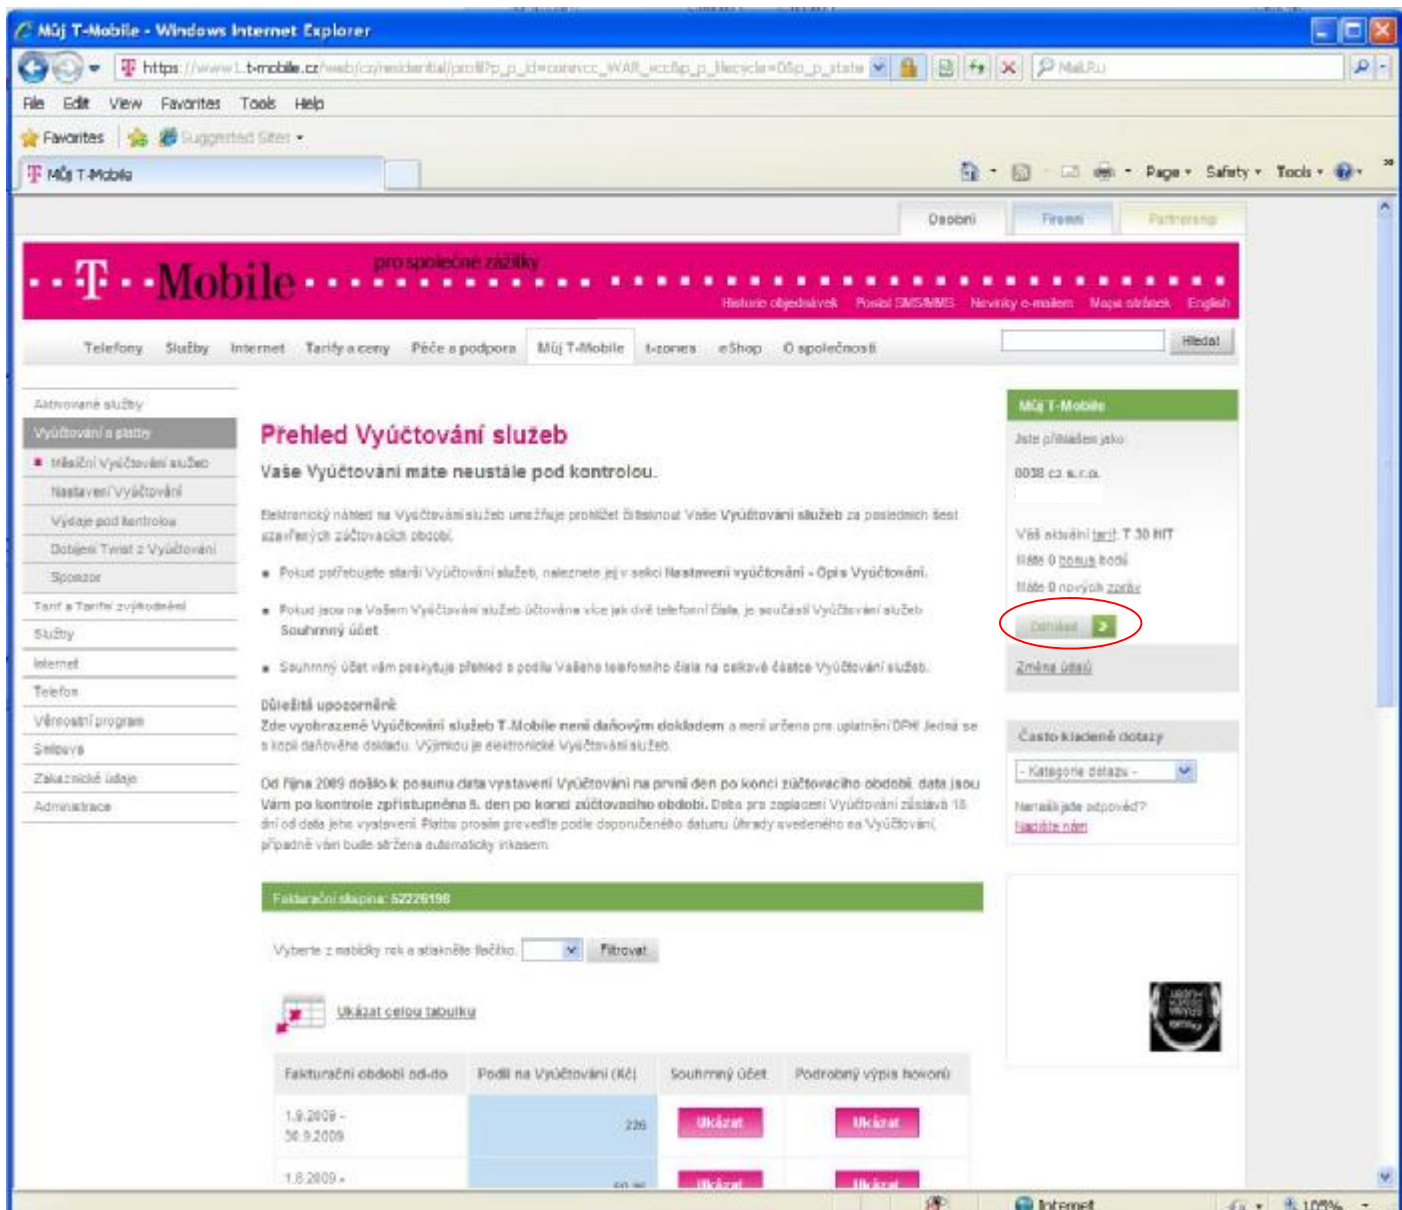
Můj T-Mobile - Windows Internet Explorer

https://www1.t-mobile.cz/web/cz/residential/profil?p_p_id=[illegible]

Mail.Ru

File Edit View Favorites Tools Help

Favorites Suggested Sites

Můj T-Mobile

Page Safety Tools

Osobní Firemní Partnerský

T Mobile pro společné zážitky

Historie objednávek Poslat SMS/MMS Novinky e-mailem Mapa obchodů English

Telefony Služby Internet Tarify a ceny Péče a podpora Můj T-Mobile t-zones eShop O společnosti

Hledat

Aktivované služby
Vyúčtování a platby
Měsíční Vyúčtování služeb
Nastavení Vyúčtování
Výdaje pod kontrolou
Dobíjení Twist z Vyúčtování
Sponzor
Tarif a Tarifní zvýhodnění
Služby
Internet
Telefon
Věrnostní program
Sestava
Zákaznické údaje
Administrace

Přehled Vyúčtování služeb

Vaše Vyúčtování máte neustále pod kontrolou.

Elektronický náhled na Vyúčtování služeb umožňuje prohlížet důležitost Vaše Vyúčtování služeb za posledních šest uzavřených zúčtovacích období.

Pokud potřebujete starší Vyúčtování služeb, naleznete jej v sekci Nastavení vyúčtování - Opis Vyúčtování.

Pokud jsou na Vašem Vyúčtování služeb účtována více jak dvě telefonní čísla, je součástí Vyúčtování služeb Souhrnný účet

Souhrnný účet vám poskytuje přehled o podílu Vašeho telefonního čísla na celkové částce Vyúčtování služeb.

Důležitá upozornění
Zde vyobrazené Vyúčtování služeb T-Mobile není daňovým dokladem a není určeno pro uplatnění DPH. Jedná se o kopii daňového dokladu. Výjimkou je elektronické Vyúčtování služeb.

Od října 2009 došlo k posunu data vystavení Vyúčtování na první den po konci zúčtovacího období, data jsou Vám po kontrole zpřístupněna 5. den po konci zúčtovacího období. Doba pro zaplacení Vyúčtování zůstává 18 dní od data jeho vystavení. Platbu prosím proveďte podle doporučeného datumu úhrady uvedeného na Vyúčtování, případně vám bude stržena automaticky inkasem.

Fakturační skupina: 52226198

Vyberte z nabídky rok a stiskněte tlačítko. Filtrovat

Ukázat celou tabulku

| Fakturační období od-do | Podíl na Vyúčtování (Kč) | Souhrnný účet | Podrobný výpis hovorů |
|---|---|---|---|
| 1.9.2009 - 30.9.2009 | 226 | Ukázat | Ukázat |
| 1.8.2009 - | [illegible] | Ukázat | Ukázat |

Můj T-Mobile
Jste přihlášen jako
0038 cz s.r.o.
Váš aktuální tarif: T 30 NIT
Máte 0 bonus bodů
Máte 0 nových zpráv
Odhlásit
Změna účtu

Často kladené dotazy
- Kategorie dotazu -
Nenašli jste odpověď?
Napište nám

Internet 105%